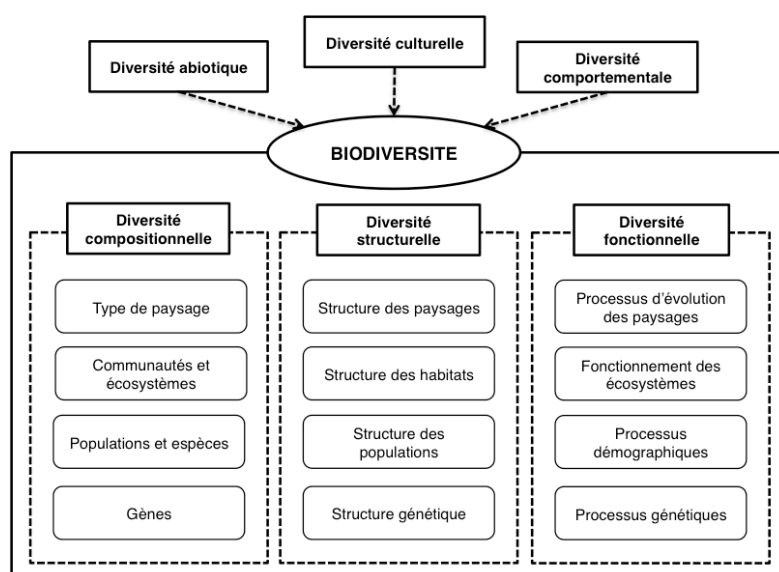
Diversité abiotique

Diversité culturelle

Diversité comportementale

BIODIVERSITE

Diversité compositionnelle

Type de paysage

Communautés et écosystèmes

Populations et espèces

Gènes

Diversité structurelle

Structure des paysages

Structure des habitats

Structure des populations

Structure génétique

Diversité fonctionnelle

Processus d'évolution des paysages

Fonctionnement des écosystèmes

Processus démographiques

Processus génétiques